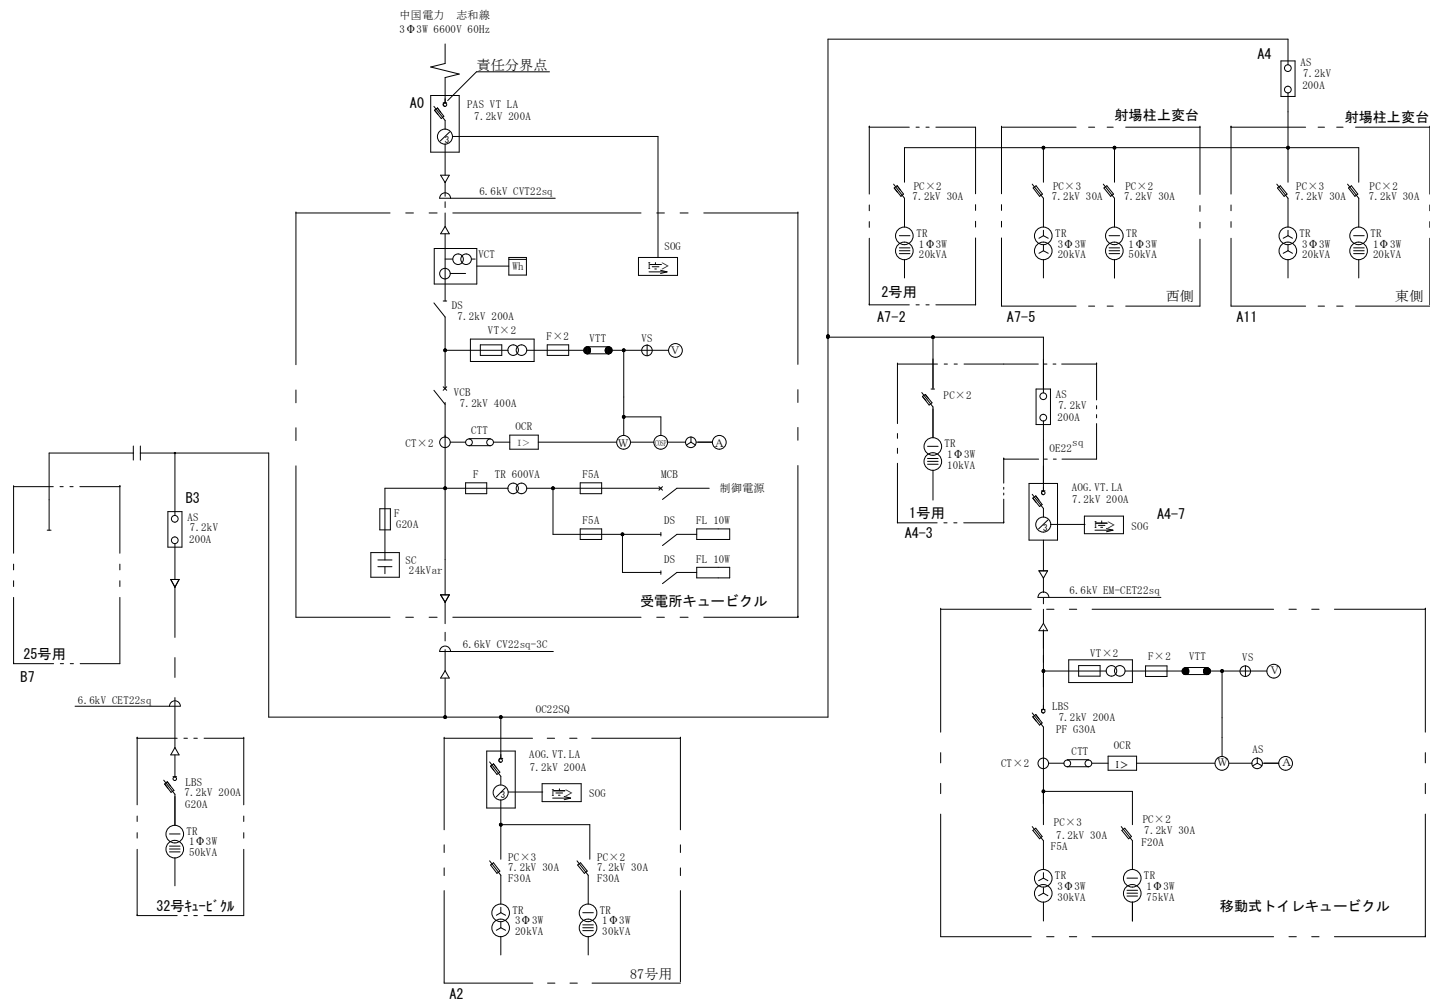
中国電力 志和線
3Φ3W 6600V 60Hz

責任分界点

A0
PAS VT LA
7.2kV 200A

6.6kV CVT22sq

VCT
Wh

SOG

DS
7.2kV 200A

VT×2
F×2
VTT
VS
V

VCB
7.2kV 400A

CT×2
CTT
OCR
I>
W
A

F
TR 600VA
F5A
MCB
制御電源

F
G20A

F5A
DS
FL 10W
DS
FL 10W

SC
24kVar

受電所キュービクル

6.6kV CV22sq-3C

OC22SQ

A4
AS
7.2kV
200A

射場柱上変台
射場柱上変台

PC×2
7.2kV 30A
TR
1Φ3W
20kVA
2号用
A7-2

PC×3
7.2kV 30A
TR
3Φ3W
20kVA
PC×2
7.2kV 30A
TR
1Φ3W
50kVA
西側
A7-5

PC×3
7.2kV 30A
TR
3Φ3W
20kVA
PC×2
7.2kV 30A
TR
1Φ3W
20kVA
東側
A11

PC×2
TR
1Φ3W
10kVA
1号用
A4-3

AS
7.2kV
200A
OE22sq

AOG.VT.LA
7.2kV 200A
SOG
A4-7

6.6kV EM-CET22sq

VT×2
F×2
VTT
VS
V

LBS
7.2kV 200A
PF G30A

CT×2
CTT
OCR
I>
W
AS
A

PC×3
7.2kV 30A
F5A
TR
3Φ3W
30kVA
PC×2
7.2kV 30A
F20A
TR
1Φ3W
75kVA

移動式トイレキュービクル

B3
AS
7.2kV
200A

25号用
B7

6.6kV CET22sq

LBS
7.2kV 200A
G20A
TR
1Φ3W
50kVA
32号ｷｭｰﾋﾞｸﾙ

AOG.VT.LA
7.2kV 200A
SOG

PC×3
7.2kV 30A
F30A
TR
3Φ3W
20kVA
PC×2
7.2kV 30A
F30A
TR
1Φ3W
30kVA

87号用
A2